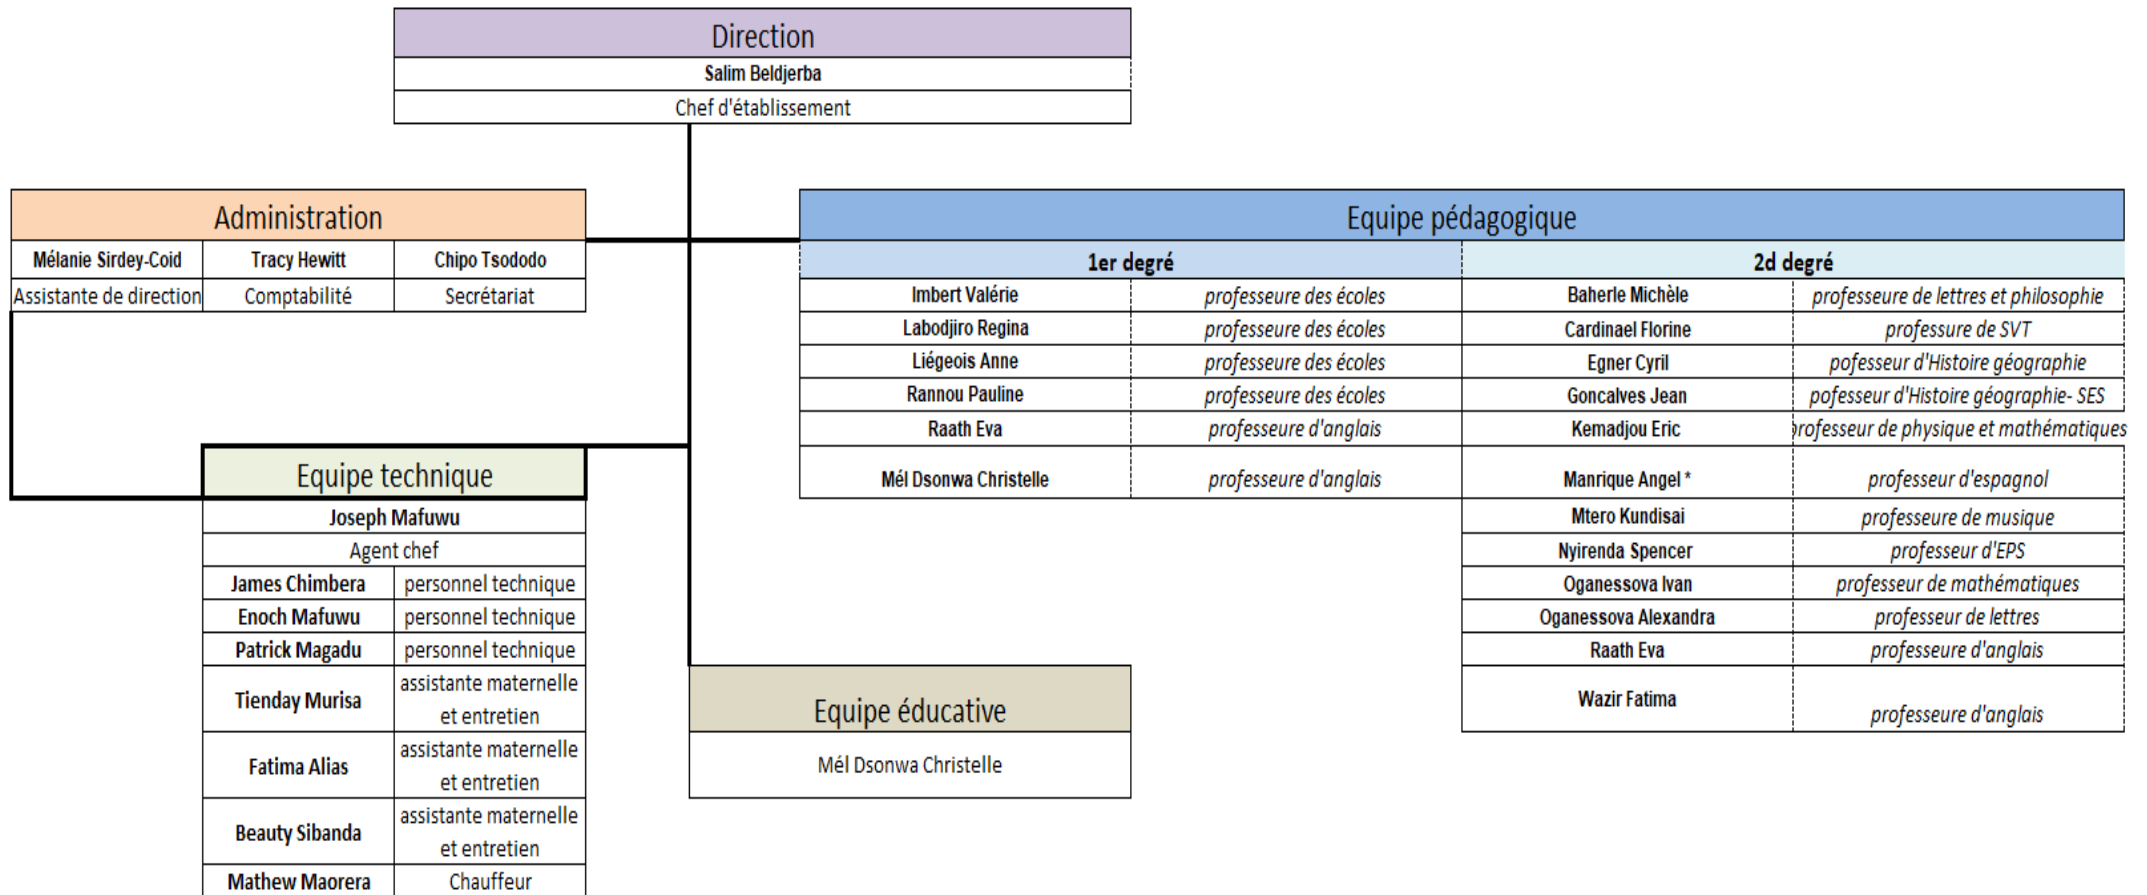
Direction
Salim Beldjerba
Chef d'établissement

Administration

| Mélanie Sirdey-Coid | Tracy Hewitt | Chipo Tsododo |
|---|---|---|
| Assistante de direction | Comptabilité | Secrétariat |

Equipe pédagogique

| 1er degré | | 2d degré | |
|---|---|---|---|
| Imbert Valérie | professeure des écoles | Baherle Michèle | professeure de lettres et philosophie |
| Labodjiro Regina | professeure des écoles | Cardinael Florine | professure de SVT |
| Liégeois Anne | professeure des écoles | Egner Cyril | pofesseur d'Histoire géographie |
| Rannou Pauline | professeure des écoles | Goncalves Jean | pofesseur d'Histoire géographie- SES |
| Raath Eva | professeure d'anglais | Kemadjou Eric | rofesseur de physique et mathématiques |
| Mél Dsonwa Christelle | professeure d'anglais | Manrique Angel * | professeur d'espagnol |
| | | Mtero Kundisai | professeure de musique |
| | | Nyirenda Spencer | professeur d'EPS |
| | | Oganessova Ivan | professeur de mathématiques |
| | | Oganessova Alexandra | professeur de lettres |
| | | Raath Eva | professeure d'anglais |
| | | Wazir Fatima | professeure d'anglais |

Equipe technique

| Joseph Mafuwu | |
|---|---|
| Agent chef | |
| James Chimbera | personnel technique |
| Enoch Mafuwu | personnel technique |
| Patrick Magadu | personnel technique |
| Tienday Murisa | assistante maternelle et entretien |
| Fatima Alias | assistante maternelle et entretien |
| Beauty Sibanda | assistante maternelle et entretien |
| Mathew Maorera | Chauffeur |

Equipe éducative
Mél Dsonwa Christelle